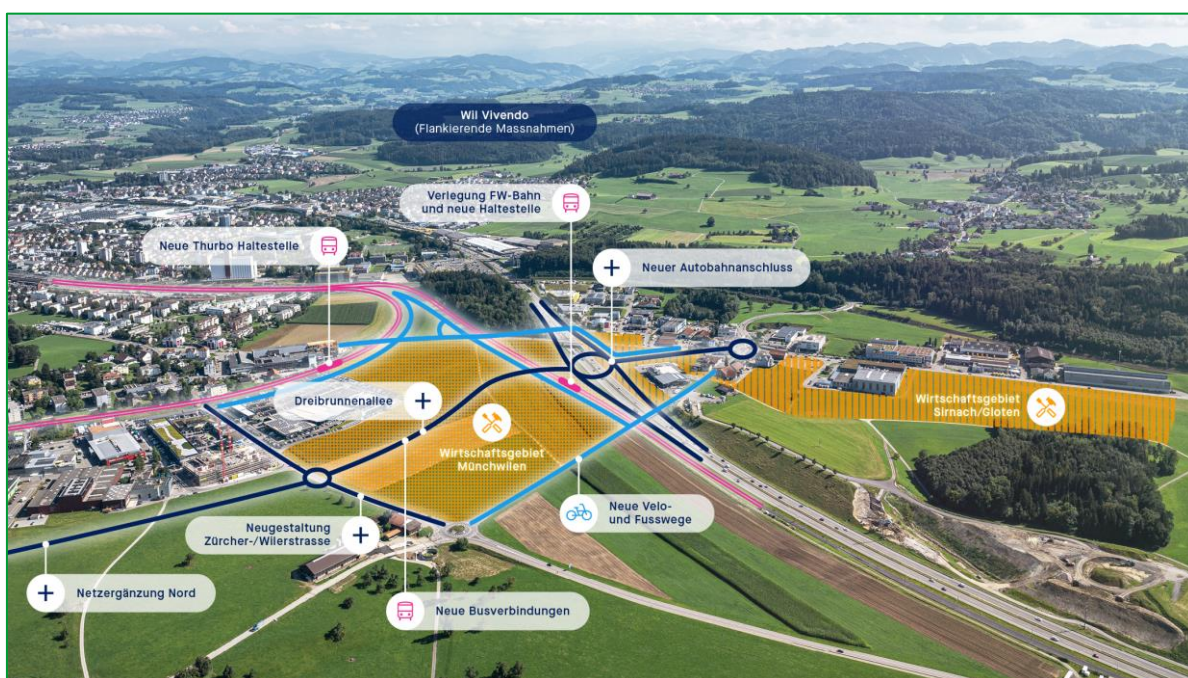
Wil Vivendo
(Flankierende Massnahmen)

Verlegung FW-Bahn und neue Haltestelle

Neue Thurbo Haltestelle

Neuer Autobahnanschluss

Dreibrunnenallee

Wirtschaftsgebiet Münchwilen

Wirtschaftsgebiet Sirnach/Gloten

Neue Velo- und Fusswege

Neugestaltung Zürcher-/Wilerstrasse

Netzergänzung Nord

Neue Busverbindungen